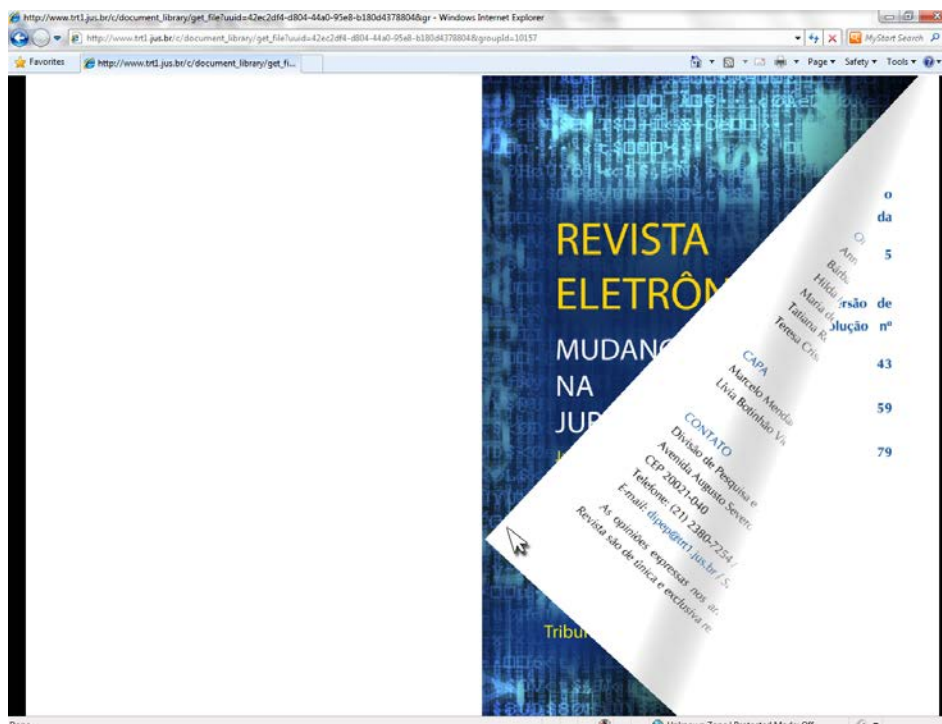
http://www.trt1.jus.br/c/document_library/get_file?uuid=42ec2df4-d804-44a0-95e8-b180d4378804&gr - Windows Internet Explorer
http://www.trt1.jus.br/c/document_library/get_file?uuid=42ec2df4-d804-44a0-95e8-b180d4378804&groupId=10157
MyStart Search
Favorites
http://www.trt1.jus.br/c/document_library/get_fi...
Page ▾ Safety ▾ Tools ▾

REVISTA
ELETRÔN
MUDANC
NA
JUR

Tribu

o
da
5
rsão de
olução nº
43
59
79

O
Ann
Bárb
Hilda
Maria d
Tatiana R
Teresa Cris

CAPA
Marcelo Mend
Lívia Botinhão V

CONTATO
Divisão de Pesquisa e
Avenida Augusto Sever
CEP 20021-040
Telefone: (21) 2380-7254
E-mail: dipep@trt1.jus.br
As opiniões expressas nos ar
Revista são de única e exclusiva re

Done
Unknown Zone | Protected Mode: Off